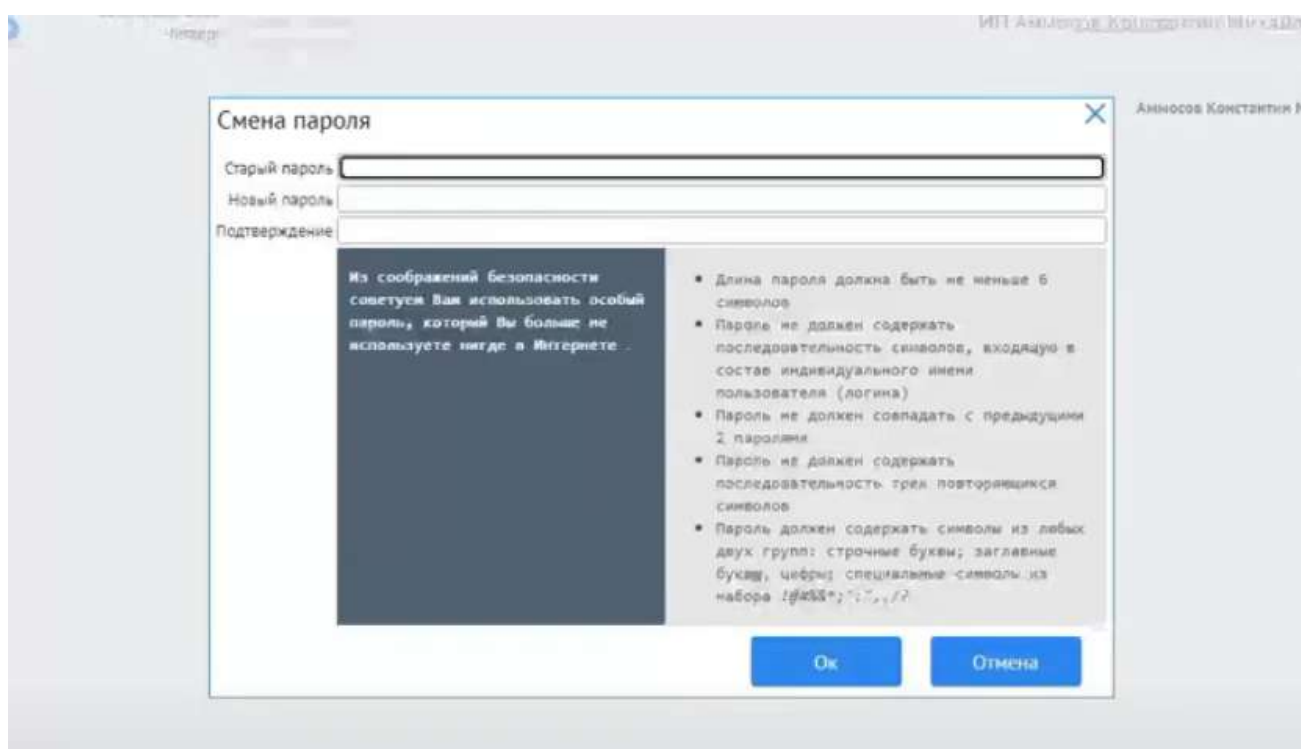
ИП Аммосов Константин Михай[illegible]

Аммосов Константин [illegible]

Смена пароля

Старый пароль

Новый пароль

Подтверждение

Из соображений безопасности советуем Вам использовать особый пароль, который Вы больше не используете нигде в Интернете .

• Длина пароля должна быть не меньше 6 символов
• Пароль не должен содержать последовательность символов, входящую в состав индивидуального имени пользователя (логина)
• Пароль не должен совпадать с предыдущими 2 паролями
• Пароль не должен содержать последовательность трех повторяющихся символов
• Пароль должен содержать символы из любых двух групп: строчные буквы; заглавные буквы, цифры; специальные символы из набора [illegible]

Ок

Отмена